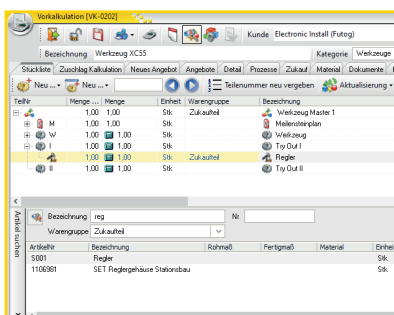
Vorkalkulation [VK-0202]

Kunde Electronic Install (Futog)

Bezeichnung Werkzeug XC55

Kategorie Werkzeuge

Stückliste | Zuschlag Kalkulation | Neues Angebot | Angebote | Detail | Prozesse | Zukauf | Material | Dokumente

Neu | Neu | Teilenummer neu vergeben | Aktualisierung

| TeilNr | Menge | Menge | Einheit | Warengruppe | Bezeichnung |
|---|---|---|---|---|---|
| | 1,00 | 1,00 | Stk | Zukaufteil | Werkzeug Master 1 |
| M | 1,00 | 1,00 | Stk | | Meilensteinplan |
| W | 1,00 | 1,00 | Stk | | Werkzeug |
| I | 1,00 | 1,00 | Stk | | Try Out I |
| | 1,00 | 1,00 | Stk | Zukaufteil | Regler |
| II | 1,00 | 1,00 | Stk | | Try Out II |

Artikel suchen

Bezeichnung reg

Nr

Warengruppe Zukaufteil

| ArtikelNr | Bezeichnung | Rohmaß | Fertigmaß | Material | Einheit |
|---|---|---|---|---|---|
| S001 | Regler | | | | Stk |
| 1106981 | SET Reglergehäuse Stationsbau | | | | Stk |